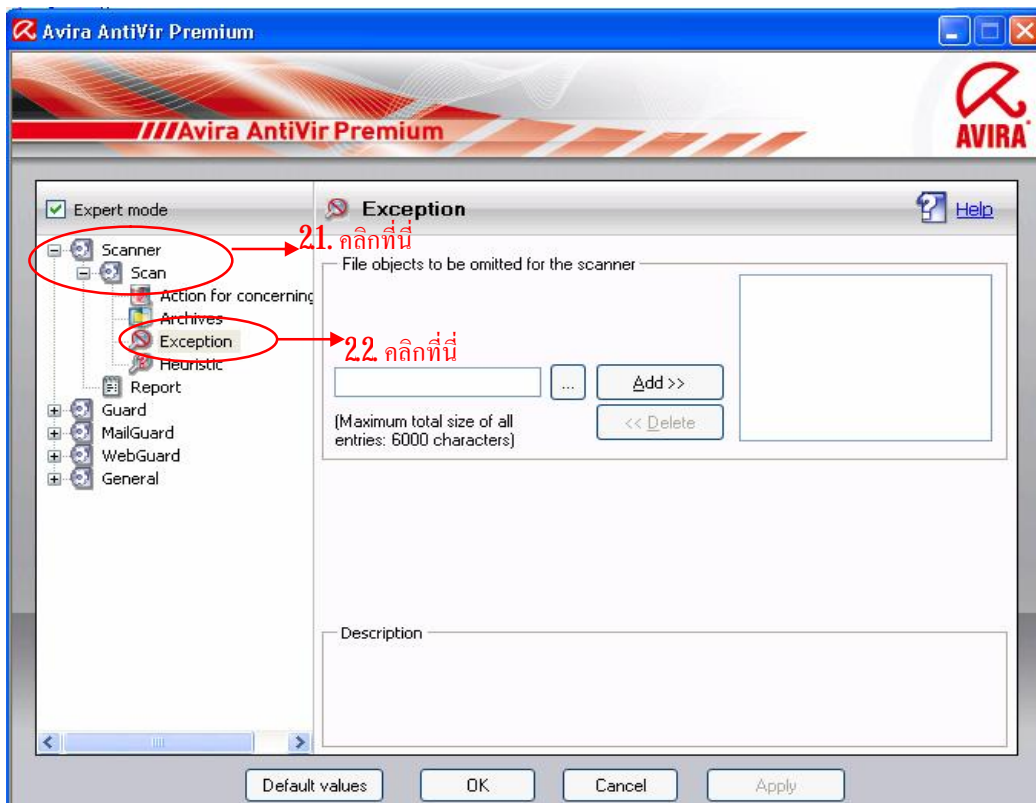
Avira AntiVir Premium

///Avira AntiVir Premium

AVIRA

Expert mode

Scanner
Scan
Action for concerning
Archives
Exception
Heuristic
Report
Guard
MailGuard
WebGuard
General

21. คลิกที่นี่

22. คลิกที่นี่

Exception

Help

File objects to be omitted for the scanner

...

Add >>

<< Delete

(Maximum total size of all entries: 6000 characters)

Description

Default values

OK

Cancel

Apply